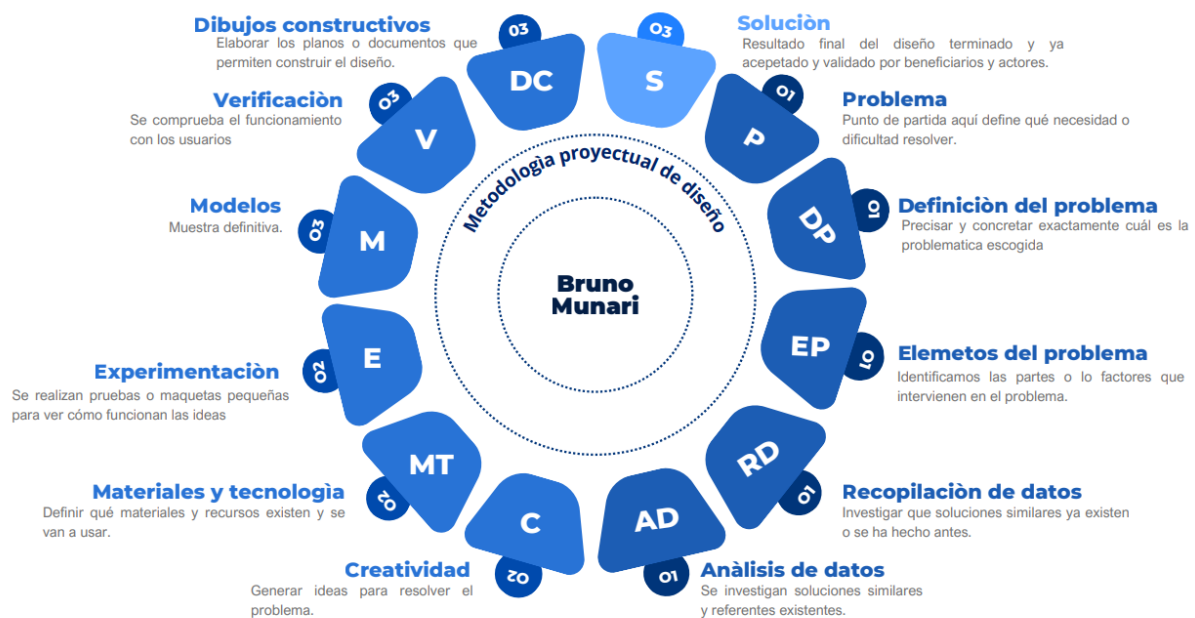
Dibujos constructivos
Elaborar los planos o documentos que permiten construir el diseño.

03
DC

03
S

Soluciòn
Resultado final del diseño terminado y ya acepetado y validado por beneficiarios y actores.

Verificaciòn
Se comprueba el funcionamiento con los usuarios

03
V

01
P

Problema
Punto de partida aquí define qué necesidad o dificultad resolver.

Metodologìa proyectual de diseño

Modelos
Muestra definitiva.

03
M

DP
01

Definiciòn del problema
Precisar y concretar exactamente cuál es la problematica escogida

Bruno Munari

E
02

Experimentaciòn
Se realizan pruebas o maquetas pequeñas para ver cómo funcionan las ideas

EP
01

Elemetos del problema
Identificamos las partes o lo factores que intervienen en el problema.

MT
02

Materiales y tecnologìa
Definir qué materiales y recursos existen y se van a usar.

RD
01

Recopilaciòn de datos
Investigar que soluciones similares ya existen o se ha hecho antes.

C
02

AD
01

Creatividad
Generar ideas para resolver el problema.

Anàlisis de datos
Se investigan soluciones similares y referentes existentes.